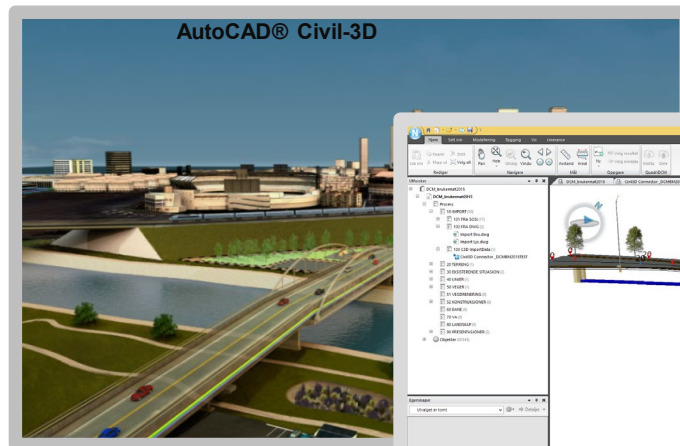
AutoCAD® Civil-3D

Hjem Sett inn Modellering Tegning Vis Lisenser

Rediger Navigere Mål Oppgave QuadriDCM

Utforsker

DCM_brukermal2015
DCM_brukermal2015
Prosess
10 IMPORT
101 FRA SOSI
102 FRA DWG
Import Bru.dwg
Import Lys.dwg
103 C3D Import Data
Civil3D Connector_DCMBM2015.P3T
20 TERRENG
30 EKSISTERENDE SITUASJON
40 LINJER
50 VEGER
51 VEGDRENERING
52 KONSTRUKSJONER
60 BANE
70 VA
80 LANDSKAP
90 INFORMASJONER
Objekter

Egenskaper
Utvalget er tomt

DCM_brukermal2015
Civil3D Connector_DCMBM2015
N